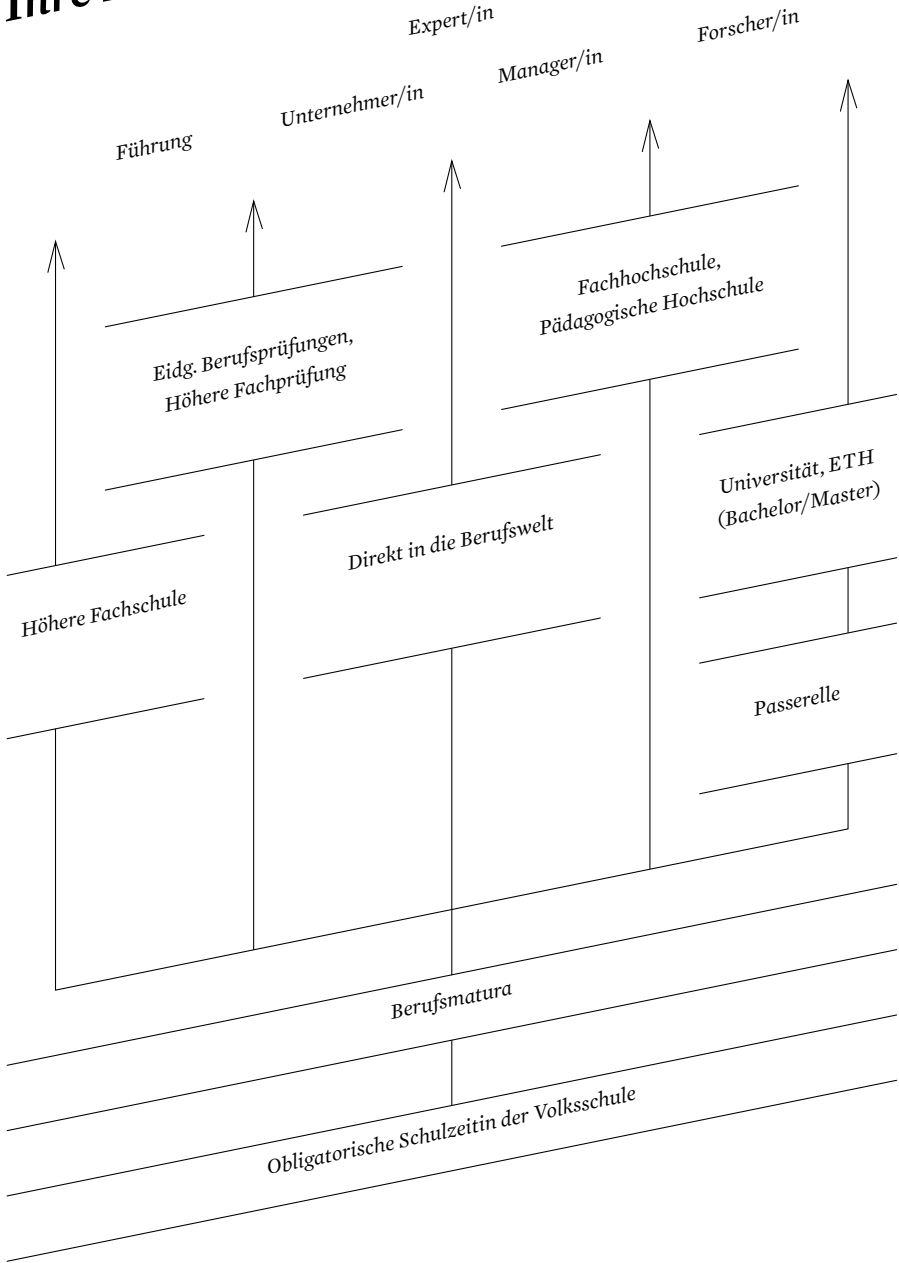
Ihre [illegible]

Expert/in

Forscher/in

Manager/in

Unternehmer/in

Führung

Fachhochschule, Pädagogische Hochschule

Eidg. Berufsprüfungen, Höhere Fachprüfung

Universität, ETH (Bachelor/Master)

Direkt in die Berufswelt

Höhere Fachschule

Passerelle

Berufsmatura

Obligatorische Schulzeitin der Volksschule